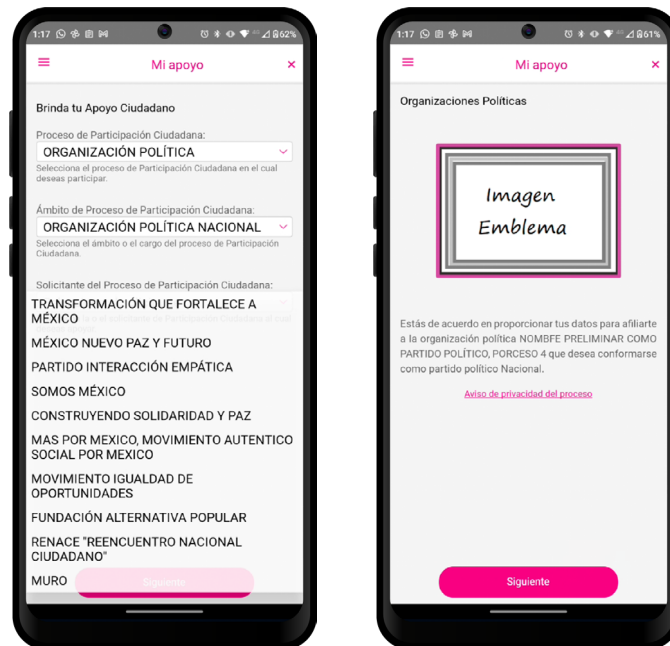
1:17 62%

Mi apoyo

Brinda tu Apoyo Ciudadano

Proceso de Participación Ciudadana:
ORGANIZACIÓN POLÍTICA
Selecciona el proceso de Participación Ciudadana en el cual deseas participar.

Ámbito de Proceso de Participación Ciudadana:
ORGANIZACIÓN POLÍTICA NACIONAL
Selecciona el ámbito o el cargo del proceso de Participación Ciudadana.

Solicitante del Proceso de Participación Ciudadana:

TRANSFORMACIÓN QUE FORTALECE A MÉXICO
MÉXICO NUEVO PAZ Y FUTURO
PARTIDO INTERACCIÓN EMPÁTICA
SOMOS MÉXICO
CONSTRUYENDO SOLIDARIDAD Y PAZ
MAS POR MEXICO, MOVIMIENTO AUTENTICO SOCIAL POR MEXICO
MOVIMIENTO IGUALDAD DE OPORTUNIDADES
FUNDACIÓN ALTERNATIVA POPULAR
RENACE "REENCUENTRO NACIONAL CIUDADANO"
MURO

Siguiente

1:17 61%

Mi apoyo

Organizaciones Políticas

Imagen Emblema

Estás de acuerdo en proporcionar tus datos para afiliarte a la organización política NOMBFE PRELIMINAR COMO PARTIDO POLÍTICO, PORCESO 4 que desea conformarse como partido político Nacional.

Aviso de privacidad del proceso

Siguiente